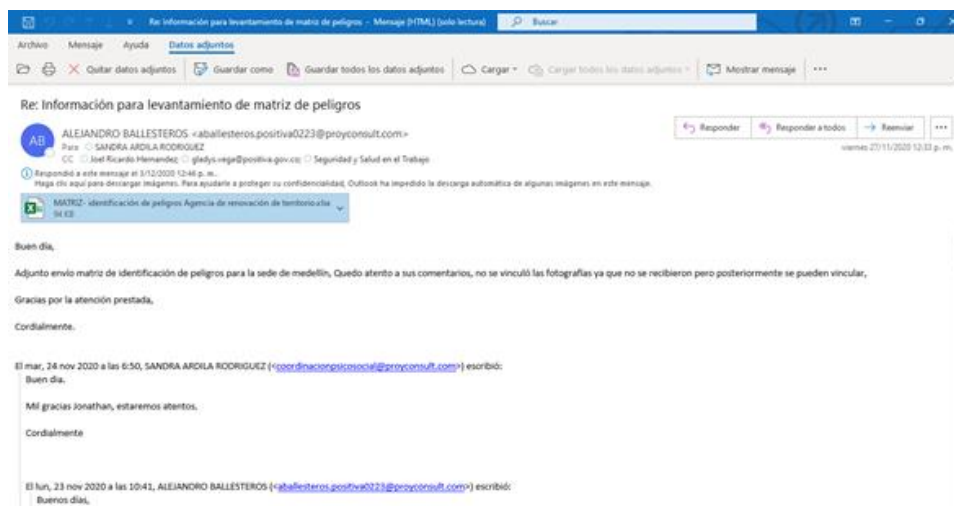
Re: Información para levantamiento de matriz de peligros - Mensaje (HTML) (solo lectura)
Buscar

Archivo Mensaje Ayuda Datos adjuntos
Quitar datos adjuntos Guardar como Guardar todos los datos adjuntos Cargar Cargar todos los datos adjuntos Mostrar mensaje ···

Re: Información para levantamiento de matriz de peligros

AB
ALEJANDRO BALLESTEROS <aballesteros.positiva0223@proyconsult.com>
Para SANDRA ARDILA RODRIGUEZ
CC Joel Ricardo Hernandez; gladys.vega@positiva.gov.co; Seguridad y Salud en el Trabajo
Responder Responder a todos Reenviar ···
viernes 27/11/2020 12:33 p. m.
Respondió a este mensaje el 3/12/2020 12:46 p. m.
Haga clic aquí para descargar imágenes. Para ayudarle a proteger su confidencialidad, Outlook ha impedido la descarga automática de algunas imágenes en este mensaje.

MATRIZ- identificación de peligros Agencia de renovación de territorio.xlsx
94 KB

Buen día,

Adjunto envío matriz de identificación de peligros para la sede de medellín, Quedo atento a sus comentarios, no se vinculó las fotografías ya que no se recibieron pero posteriormente se pueden vincular,

Gracias por la atención prestada,

Cordialmente.

El mar, 24 nov 2020 a las 6:50, SANDRA ARDILA RODRIGUEZ (<coordinacionpsicosocial@proyconsult.com>) escribió:
Buen día.

Mil gracias Jonathan, estaremos atentos.

Cordialmente

El lun, 23 nov 2020 a las 10:41, ALEJANDRO BALLESTEROS (<aballesteros.positiva0223@proyconsult.com>) escribió:
Buenos días,